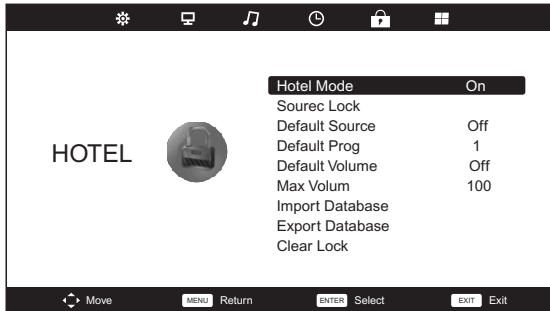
HOTEL

| | |
|---|---|
| Hotel Mode | On |
| Sourec Lock | |
| Default Source | Off |
| Default Prog | 1 |
| Default Volume | Off |
| Max Volum | 100 |
| Import Database | |
| Export Database | |
| Clear Lock | |

Move MENU Return ENTER Select EXIT Exit